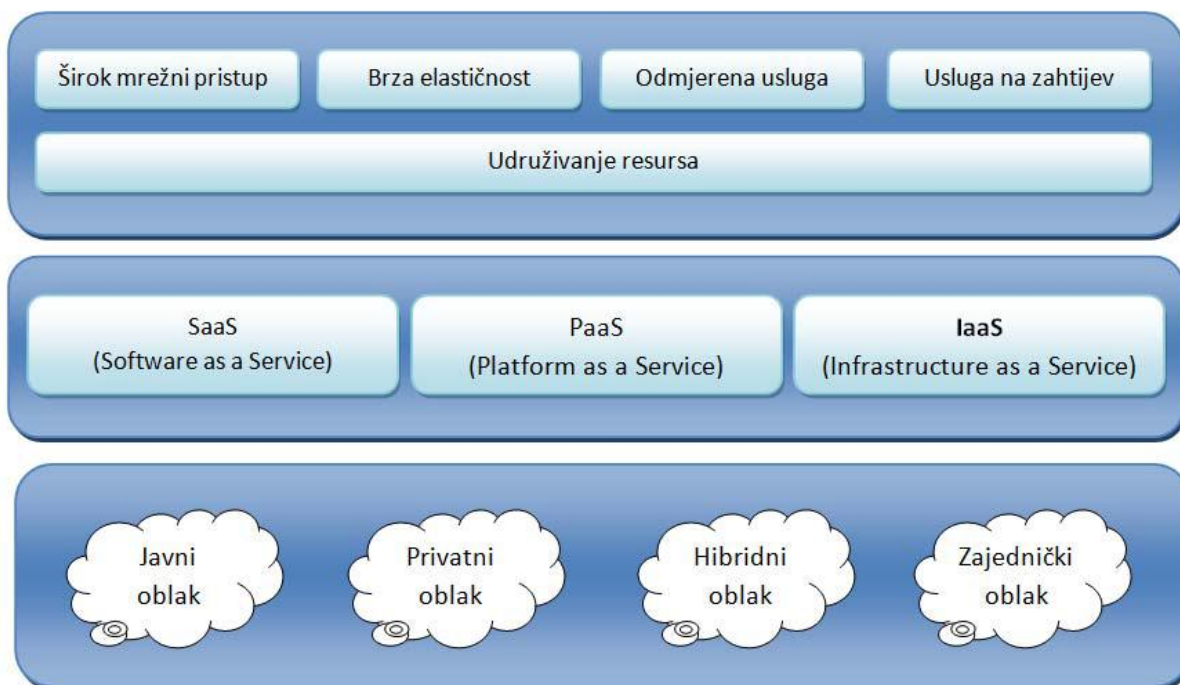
Širok mrežni pristup

Brza elastičnost

Odmjerena usluga

Usluga na zahtijev

Udruživanje resursa

SaaS
(Software as a Service)

PaaS
(Platform as a Service)

IaaS
(Infrastructure as a Service)

Javni oblak

Privatni oblak

Hibridni oblak

Zajednički oblak